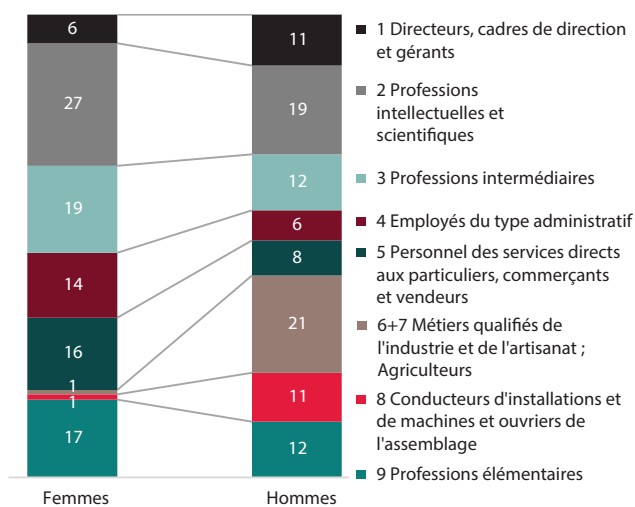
| Femmes | Hommes |
|---|---|
| 6 | 11 |
| 27 | 19 |
| 19 | 12 |
| 14 | 6 |
| 16 | 8 |
| 1 | 21 |
| 1 | 11 |
| 17 | 12 |

1 Directeurs, cadres de direction et gérants

2 Professions intellectuelles et scientifiques

3 Professions intermédiaires

4 Employés du type administratif

5 Personnel des services directs aux particuliers, commerçants et vendeurs

6+7 Métiers qualifiés de l'industrie et de l'artisanat ; Agriculteurs

8 Conducteurs d'installations et de machines et ouvriers de l'assemblage

9 Professions élémentaires